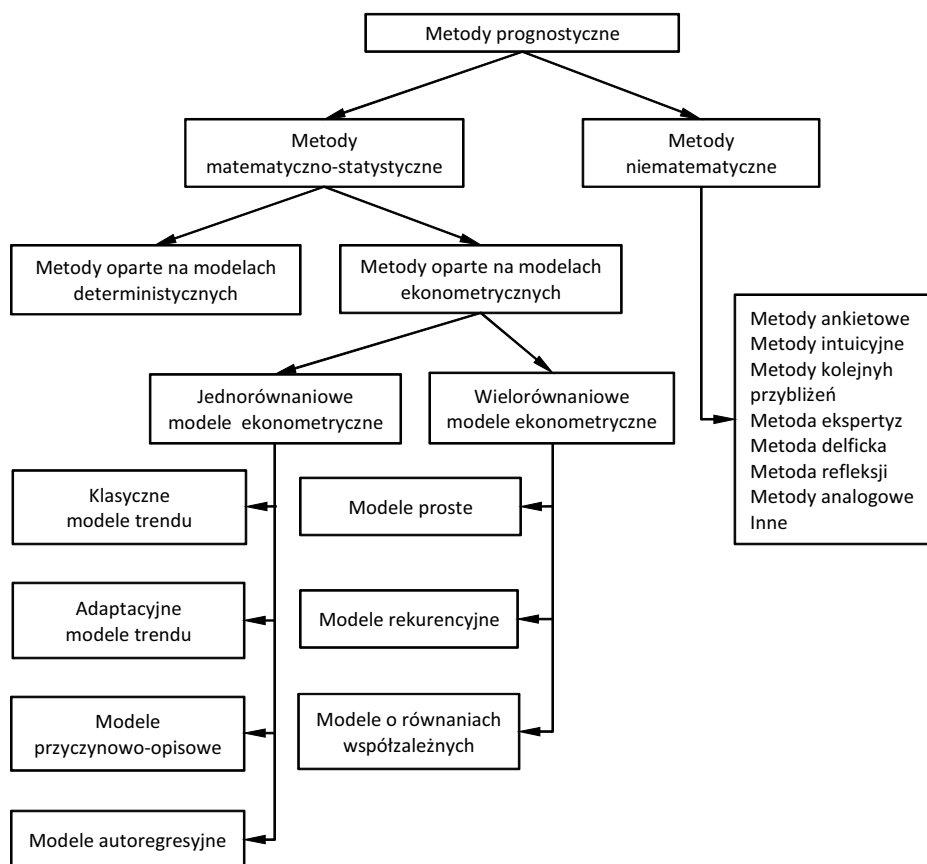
Metody prognostyczne

Metody matematyczno-statystyczne

Metody niematematyczne

Metody oparte na modelach deterministycznych

Metody oparte na modelach ekonometrycznych

Metody ankietowe
Metody intuicyjne
Metody kolejnych przybliżeń
Metoda ekspertyz
Metoda delficka
Metoda refleksji
Metody analogowe
Inne

Jednorównaniowe modele ekonometryczne

Wielorównaniowe modele ekonometryczne

Klasyczne modele trendu

Modele proste

Adaptacyjne modele trendu

Modele rekurencyjne

Modele przyczynowo-opisowe

Modele o równaniach współzależnych

Modele autoregresyjne